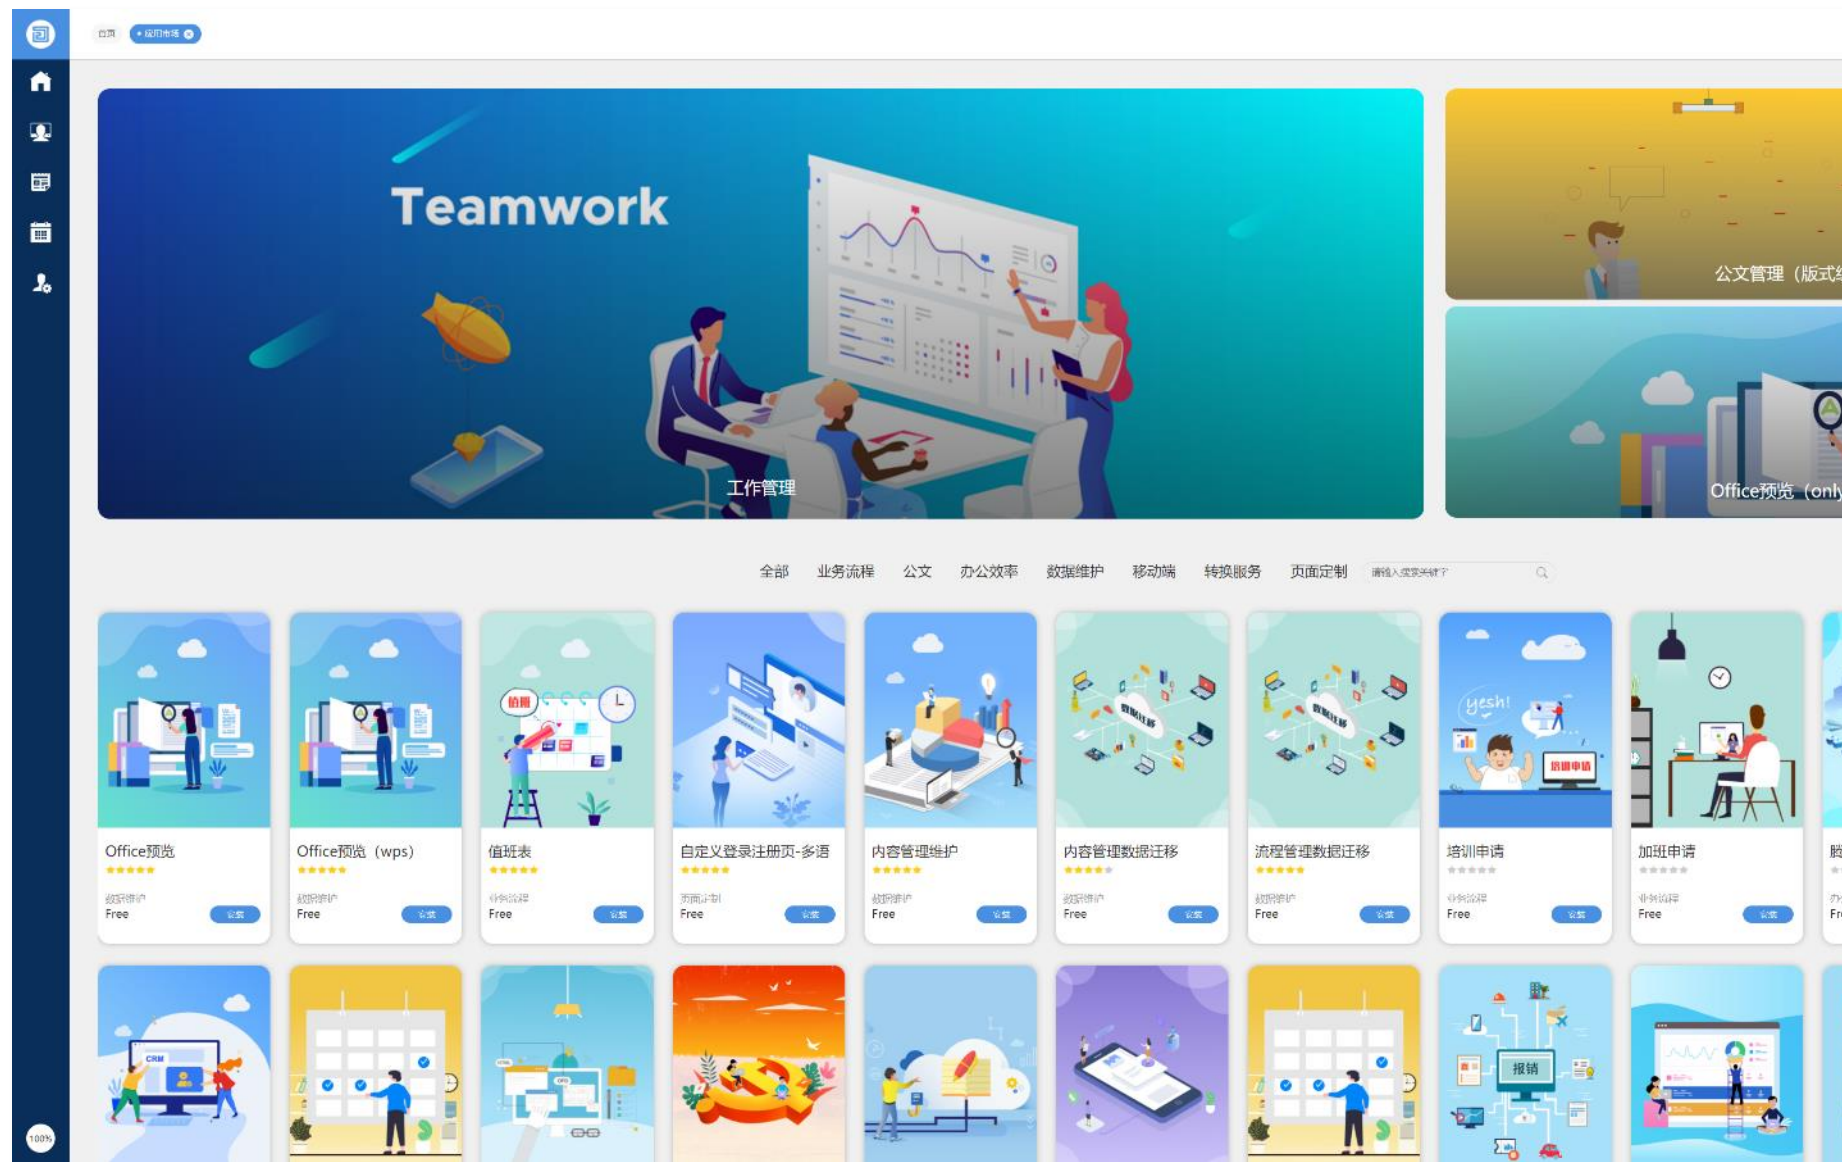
首页 应用市场

Teamwork

工作管理

公文管理（版式

Office预览（onl

全部 业务流程 公文 办公效率 数据维护 移动端 转换服务 页面定制 请输入搜索关键字

Office预览
数据维护
Free 安装

Office预览（wps）
数据维护
Free 安装

值班表
业务流程
Free 安装

自定义登录注册页-多语
页面定制
Free 安装

内容管理维护
数据维护
Free 安装

内容管理数据迁移
数据维护
Free 安装

流程管理数据迁移
数据维护
Free 安装

培训申请
业务流程
Free 安装

加班申请
业务流程
Free 安装

报销

100%